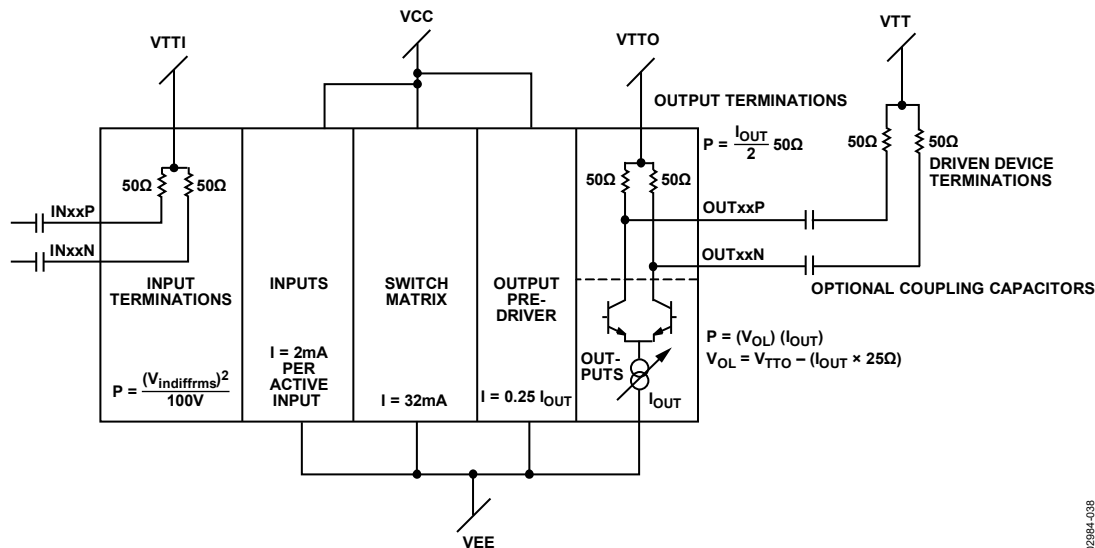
VCC

VTTI

VTTO

VTT

OUTPUT TERMINATIONS

$P = \frac{I_{OUT}}{2} 50\Omega$

50Ω

50Ω

DRIVEN DEVICE TERMINATIONS

50Ω

50Ω

50Ω

50Ω

INxxP

INxxN

OUTxxP

OUTxxN

INPUT TERMINATIONS

INPUTS

SWITCH MATRIX

OUTPUT PRE-DRIVER

OPTIONAL COUPLING CAPACITORS

$P = (V_{OL}) (I_{OUT})$
$V_{OL} = V_{TTO} - (I_{OUT} \times 25\Omega)$

OUT-PUTS

$I_{OUT}$

$P = \frac{(V_{indiffrms})^2}{100V}$

I = 2mA PER ACTIVE INPUT

I = 32mA

$I = 0.25\ I_{OUT}$

VEE

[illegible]2984-038